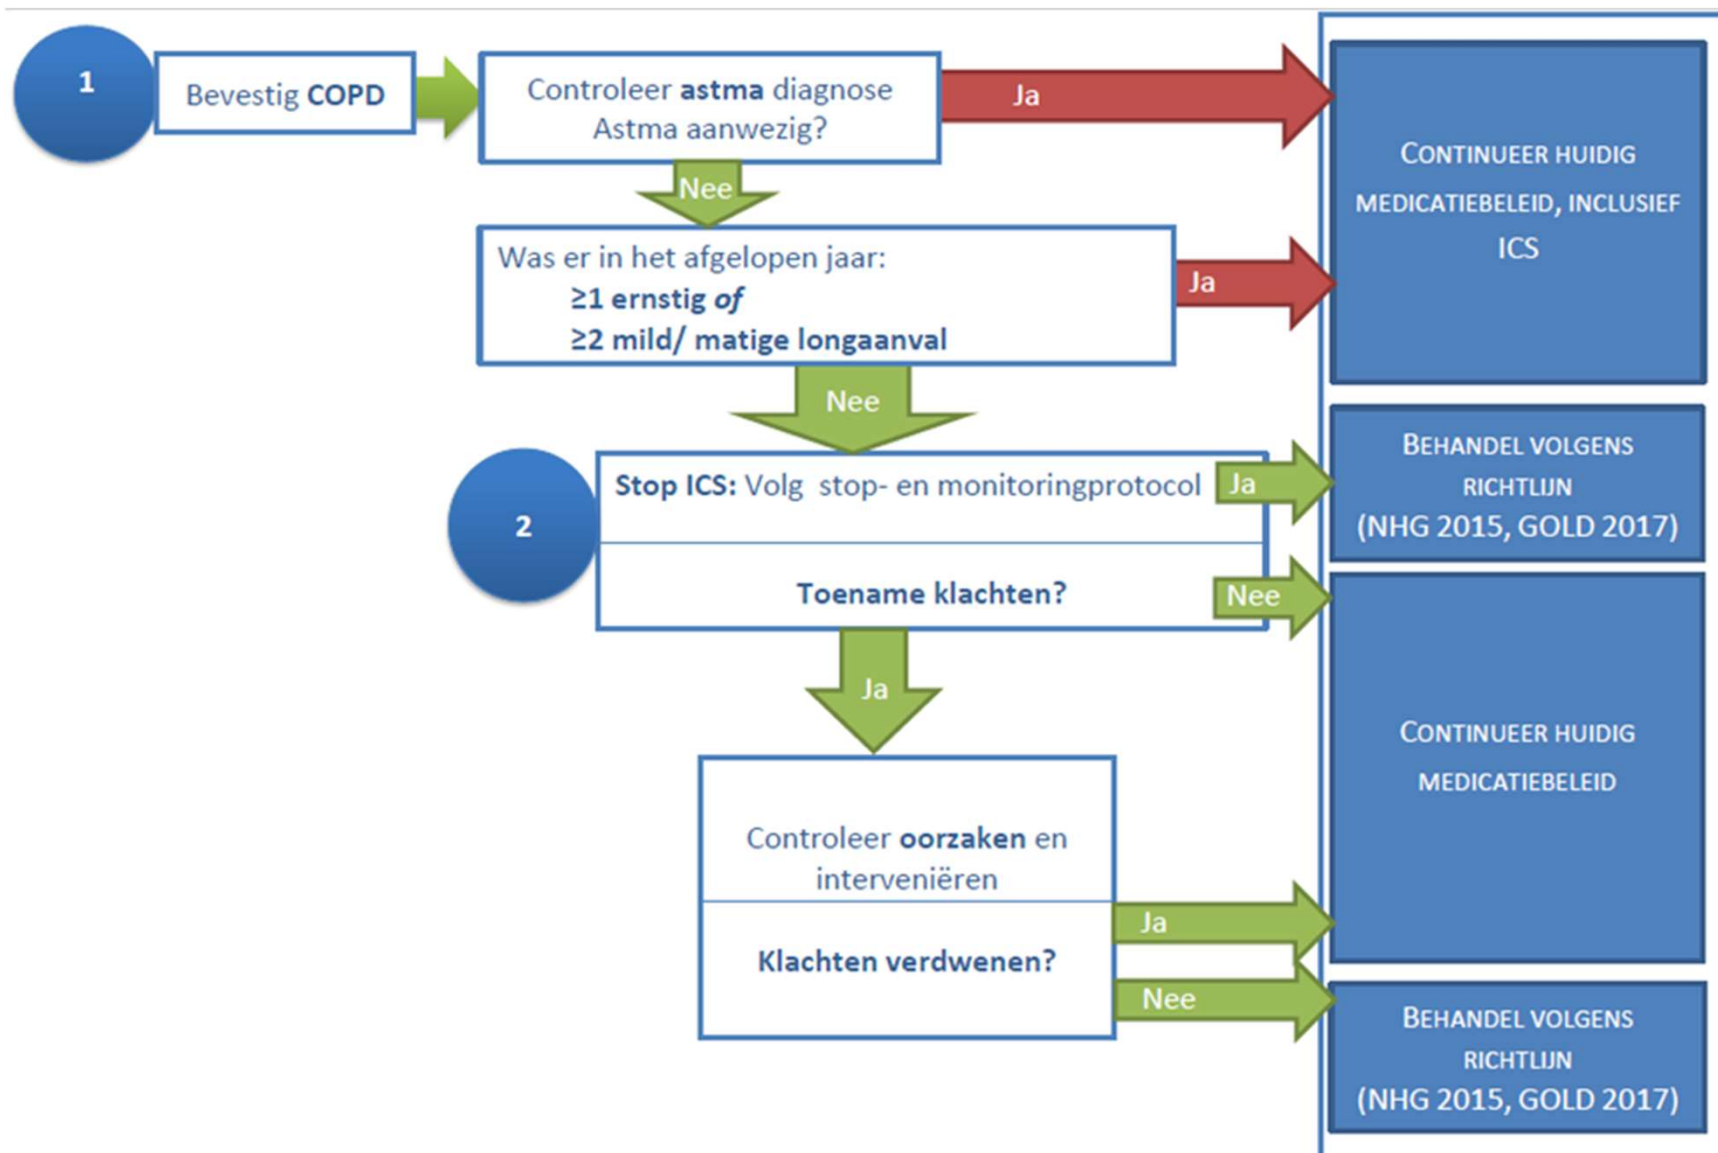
1

Bevestig COPD

Controleer astma diagnose
Astma aanwezig?

Ja

CONTINUEER HUIDIG MEDICATIEBELEID, INCLUSIEF ICS

Nee

Was er in het afgelopen jaar:
≥1 ernstig of
≥2 mild/ matige longaanval

Ja

Nee

2

Stop ICS: Volg stop- en monitoringprotocol

Ja

BEHANDEL VOLGENS RICHTLIJN (NHG 2015, GOLD 2017)

Toename klachten?

Nee

CONTINUEER HUIDIG MEDICATIEBELEID

Ja

Controleer oorzaken en interveniëren

Klachten verdwenen?

Ja

Nee

BEHANDEL VOLGENS RICHTLIJN (NHG 2015, GOLD 2017)